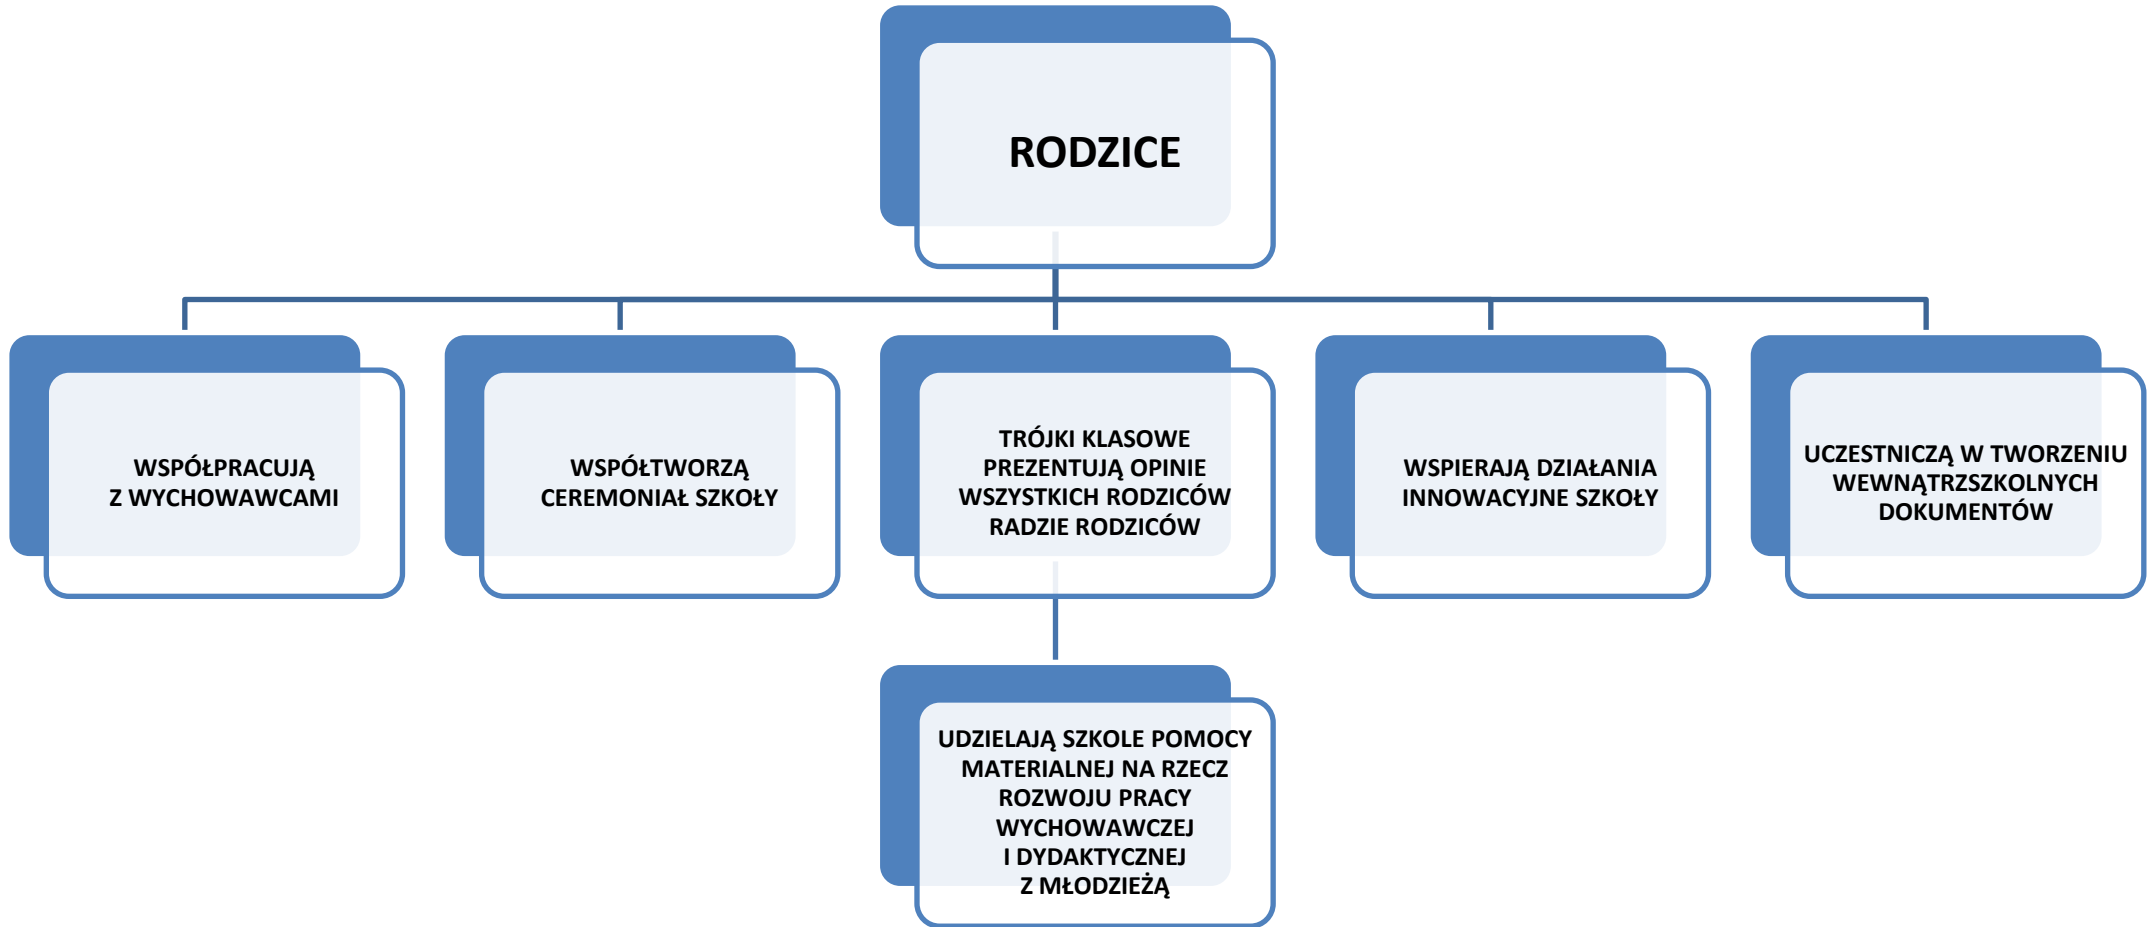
RODZICE

WSPÓŁPRACUJĄ Z WYCHOWAWCAMI

WSPÓŁTWORZĄ CEREMONIAŁ SZKOŁY

TRÓJKI KLASOWE PREZENTUJĄ OPINIE WSZYSTKICH RODZICÓW RADZIE RODZICÓW

WSPIERAJĄ DZIAŁANIA INNOWACYJNE SZKOŁY

UCZESTNICZĄ W TWORZENIU WEWNĄTRZSZKOLNYCH DOKUMENTÓW

UDZIELAJĄ SZKOLE POMOCY MATERIALNEJ NA RZECZ ROZWOJU PRACY WYCHOWAWCZEJ I DYDAKTYCZNEJ Z MŁODZIEŻĄ